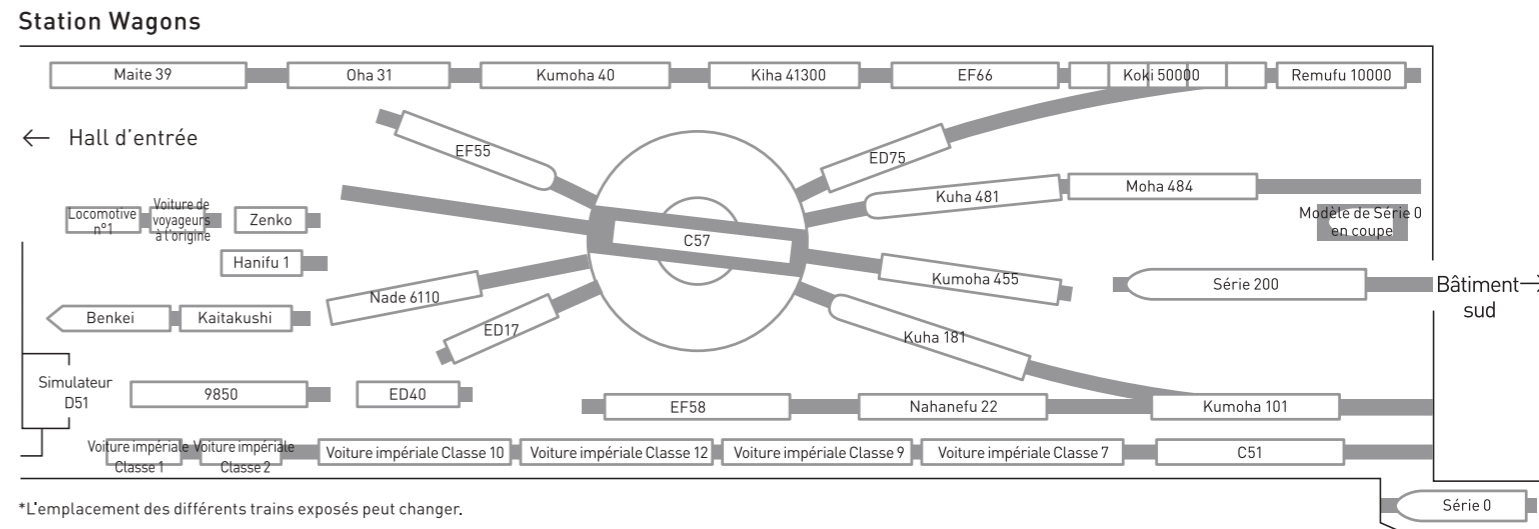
Station Wagons

Maite 39
Oha 31
Kumoha 40
Kiha 41300
EF66
Koki 50000
Remufu 10000

← Hall d'entrée

EF55
ED75
Kuha 481
Moha 484
Modèle de Série 0 en coupe

Locomotive n°1
Voiture de voyageurs à l'origine
Zenko
C57
Hanifu 1
Kumoha 455
Série 200
Bâtiment sud →
Nade 6110
Benkei
Kaitakushi
ED17
Kuha 181

Simulateur D51
9850
ED40
EF58
Nahanefu 22
Kumoha 101

Voiture impériale Classe 1
Voiture impériale Classe 2
Voiture impériale Classe 10
Voiture impériale Classe 12
Voiture impériale Classe 9
Voiture impériale Classe 7
C51

*L'emplacement des différents trains exposés peut changer.

Série 0